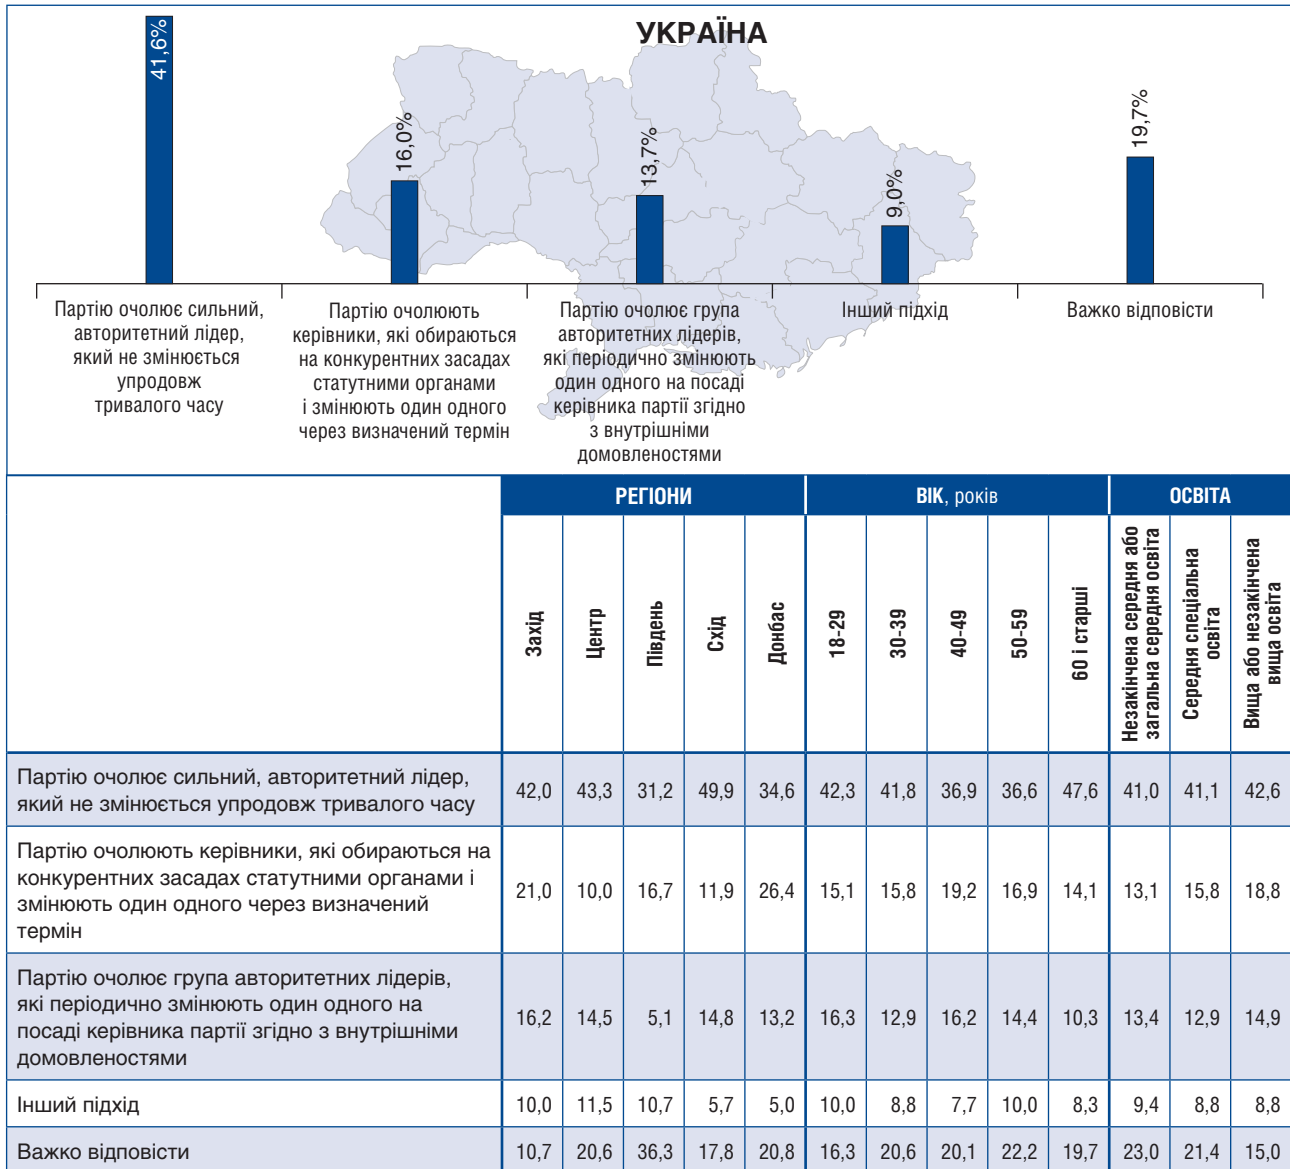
УКРАЇНА

41,6%

16,0%

13,7%

9,0%

19,7%

Партію очолює сильний, авторитетний лідер, який не змінюється упродовж тривалого часу

Партію очолюють керівники, які обираються на конкурентних засадах статутними органами і змінюють один одного через визначений термін

Партію очолює група авторитетних лідерів, які періодично змінюють один одного на посаді керівника партії згідно з внутрішніми домовленостями

Інший підхід

Важко відповісти

| | РЕГІОНИ | | | | | ВІК, років | | | | | ОСВІТА | | |
|---|---|---|---|---|---|---|---|---|---|---|---|---|---|
| | Захід | Центр | Південь | Схід | Донбас | 18-29 | 30-39 | 40-49 | 50-59 | 60 і старші | Незакінчена середня або загальна середня освіта | Середня спеціальна освіта | Вища або незакінчена вища освіта |
| Партію очолює сильний, авторитетний лідер, який не змінюється упродовж тривалого часу | 42,0 | 43,3 | 31,2 | 49,9 | 34,6 | 42,3 | 41,8 | 36,9 | 36,6 | 47,6 | 41,0 | 41,1 | 42,6 |
| Партію очолюють керівники, які обираються на конкурентних засадах статутними органами і змінюють один одного через визначений термін | 21,0 | 10,0 | 16,7 | 11,9 | 26,4 | 15,1 | 15,8 | 19,2 | 16,9 | 14,1 | 13,1 | 15,8 | 18,8 |
| Партію очолює група авторитетних лідерів, які періодично змінюють один одного на посаді керівника партії згідно з внутрішніми домовленостями | 16,2 | 14,5 | 5,1 | 14,8 | 13,2 | 16,3 | 12,9 | 16,2 | 14,4 | 10,3 | 13,4 | 12,9 | 14,9 |
| Інший підхід | 10,0 | 11,5 | 10,7 | 5,7 | 5,0 | 10,0 | 8,8 | 7,7 | 10,0 | 8,3 | 9,4 | 8,8 | 8,8 |
| Важко відповісти | 10,7 | 20,6 | 36,3 | 17,8 | 20,8 | 16,3 | 20,6 | 20,1 | 22,2 | 19,7 | 23,0 | 21,4 | 15,0 |